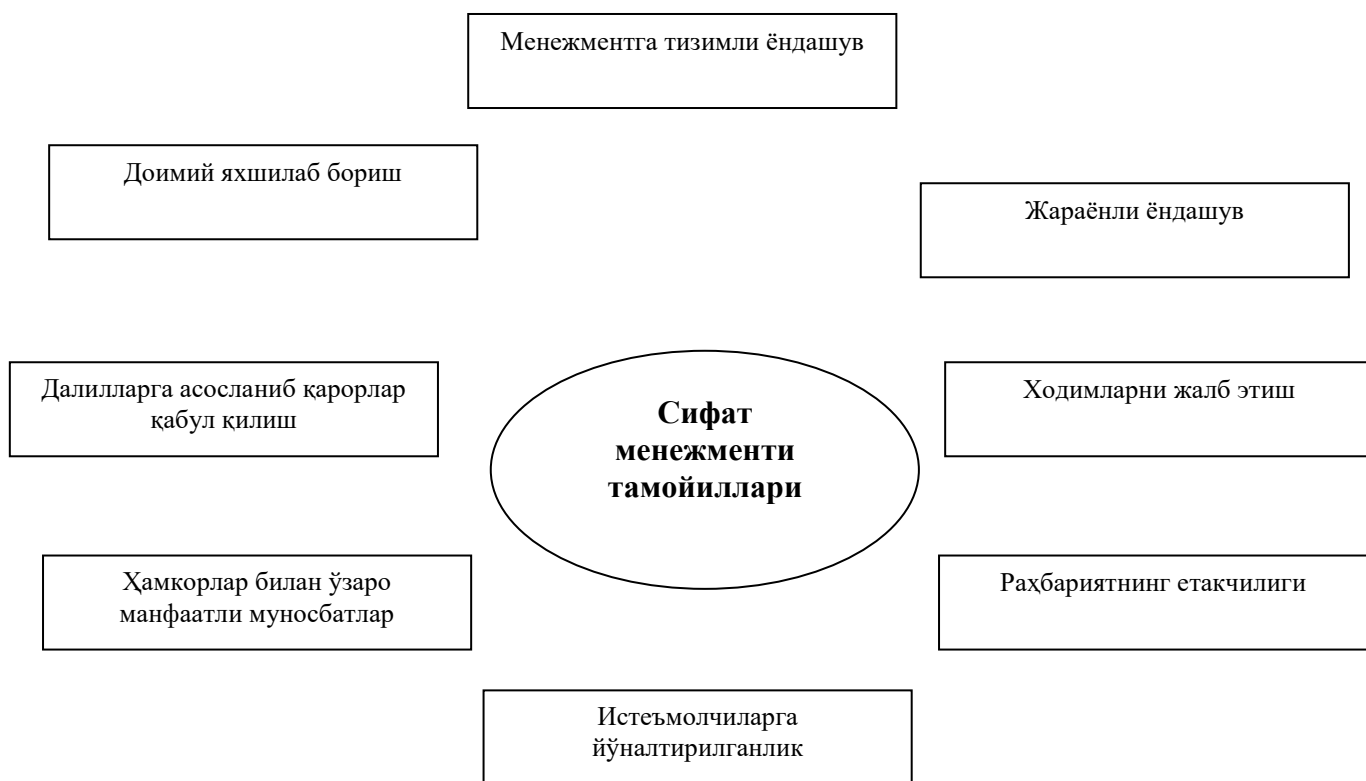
Менежментга тизимли ёндашув

Доимий яхшилаб бориш

Жараёнли ёндашув

Далилларга асосланиб қарорлар қабул қилиш

Сифат менежменти тамойиллари

Ходимларни жалб этиш

Ҳамкорлар билан ўзаро манфаатли муносбатлар

Раҳбариятнинг етакчилиги

Истеъмолчиларга йўналтирилганлик